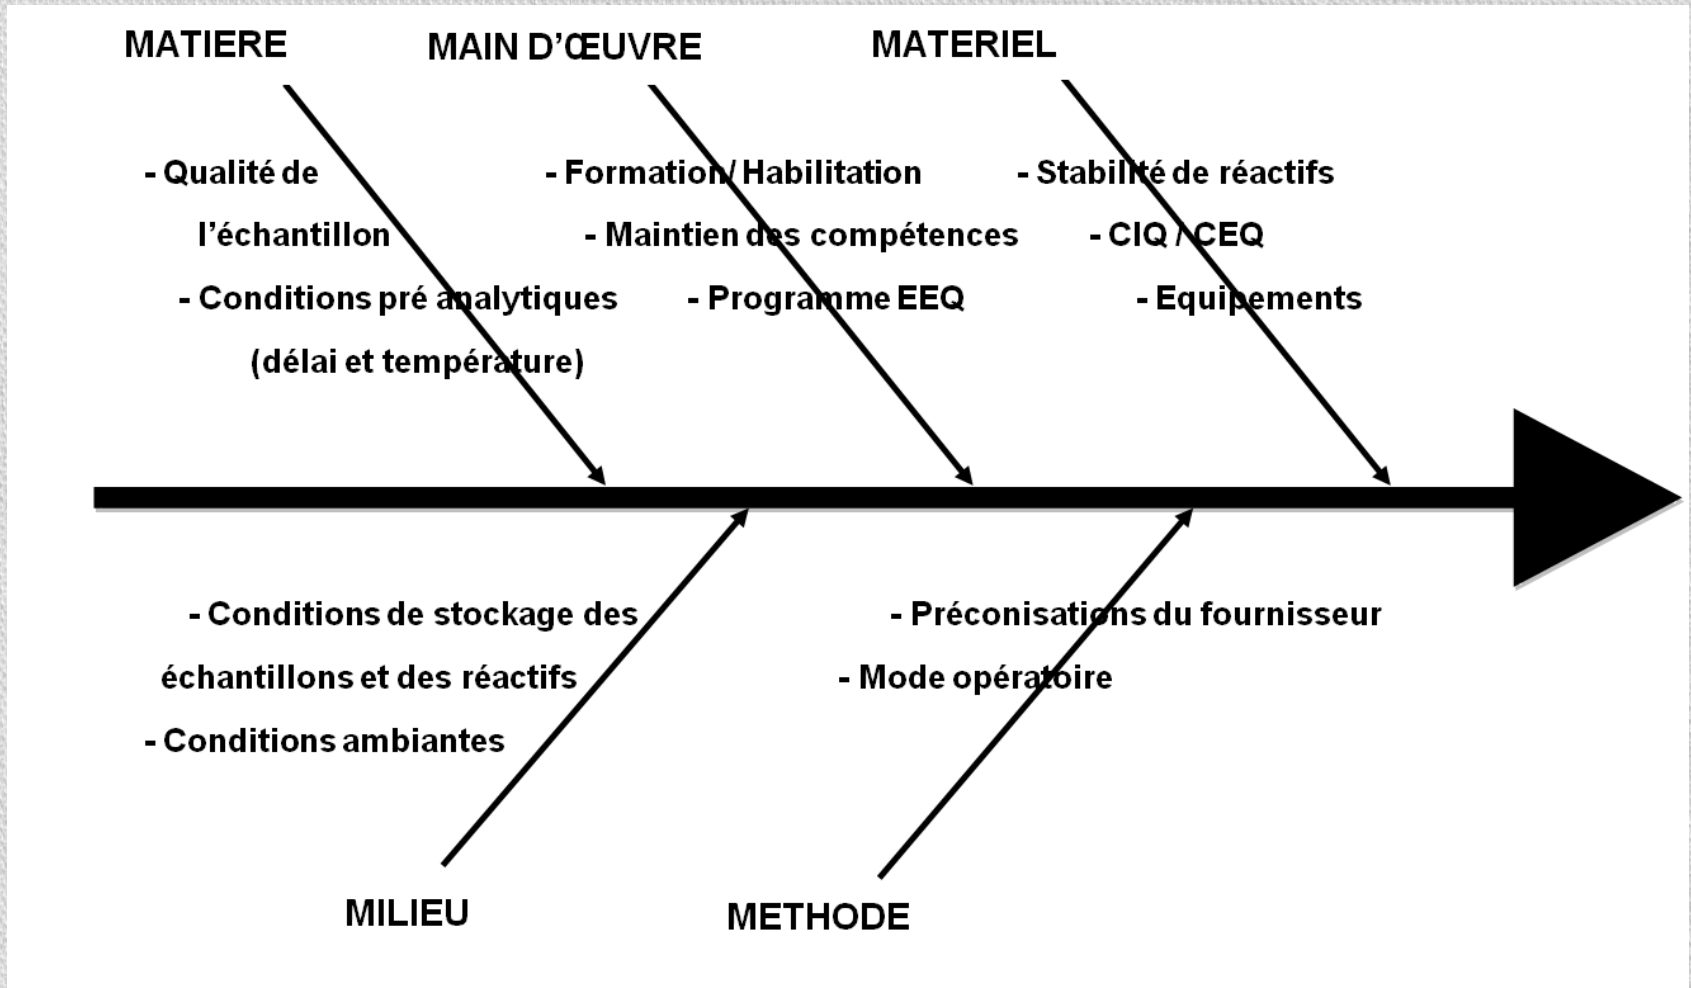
MATIERE

- Qualité de l'échantillon

- Conditions pré analytiques (délai et température)

MAIN D'ŒUVRE

- Formation / Habilitation

- Maintien des compétences

- Programme EEQ

MATERIEL

- Stabilité de réactifs

- CIQ / CEQ

- Equipements

- Conditions de stockage des échantillons et des réactifs

- Conditions ambiantes

MILIEU

- Préconisations du fournisseur

- Mode opératoire

METHODE